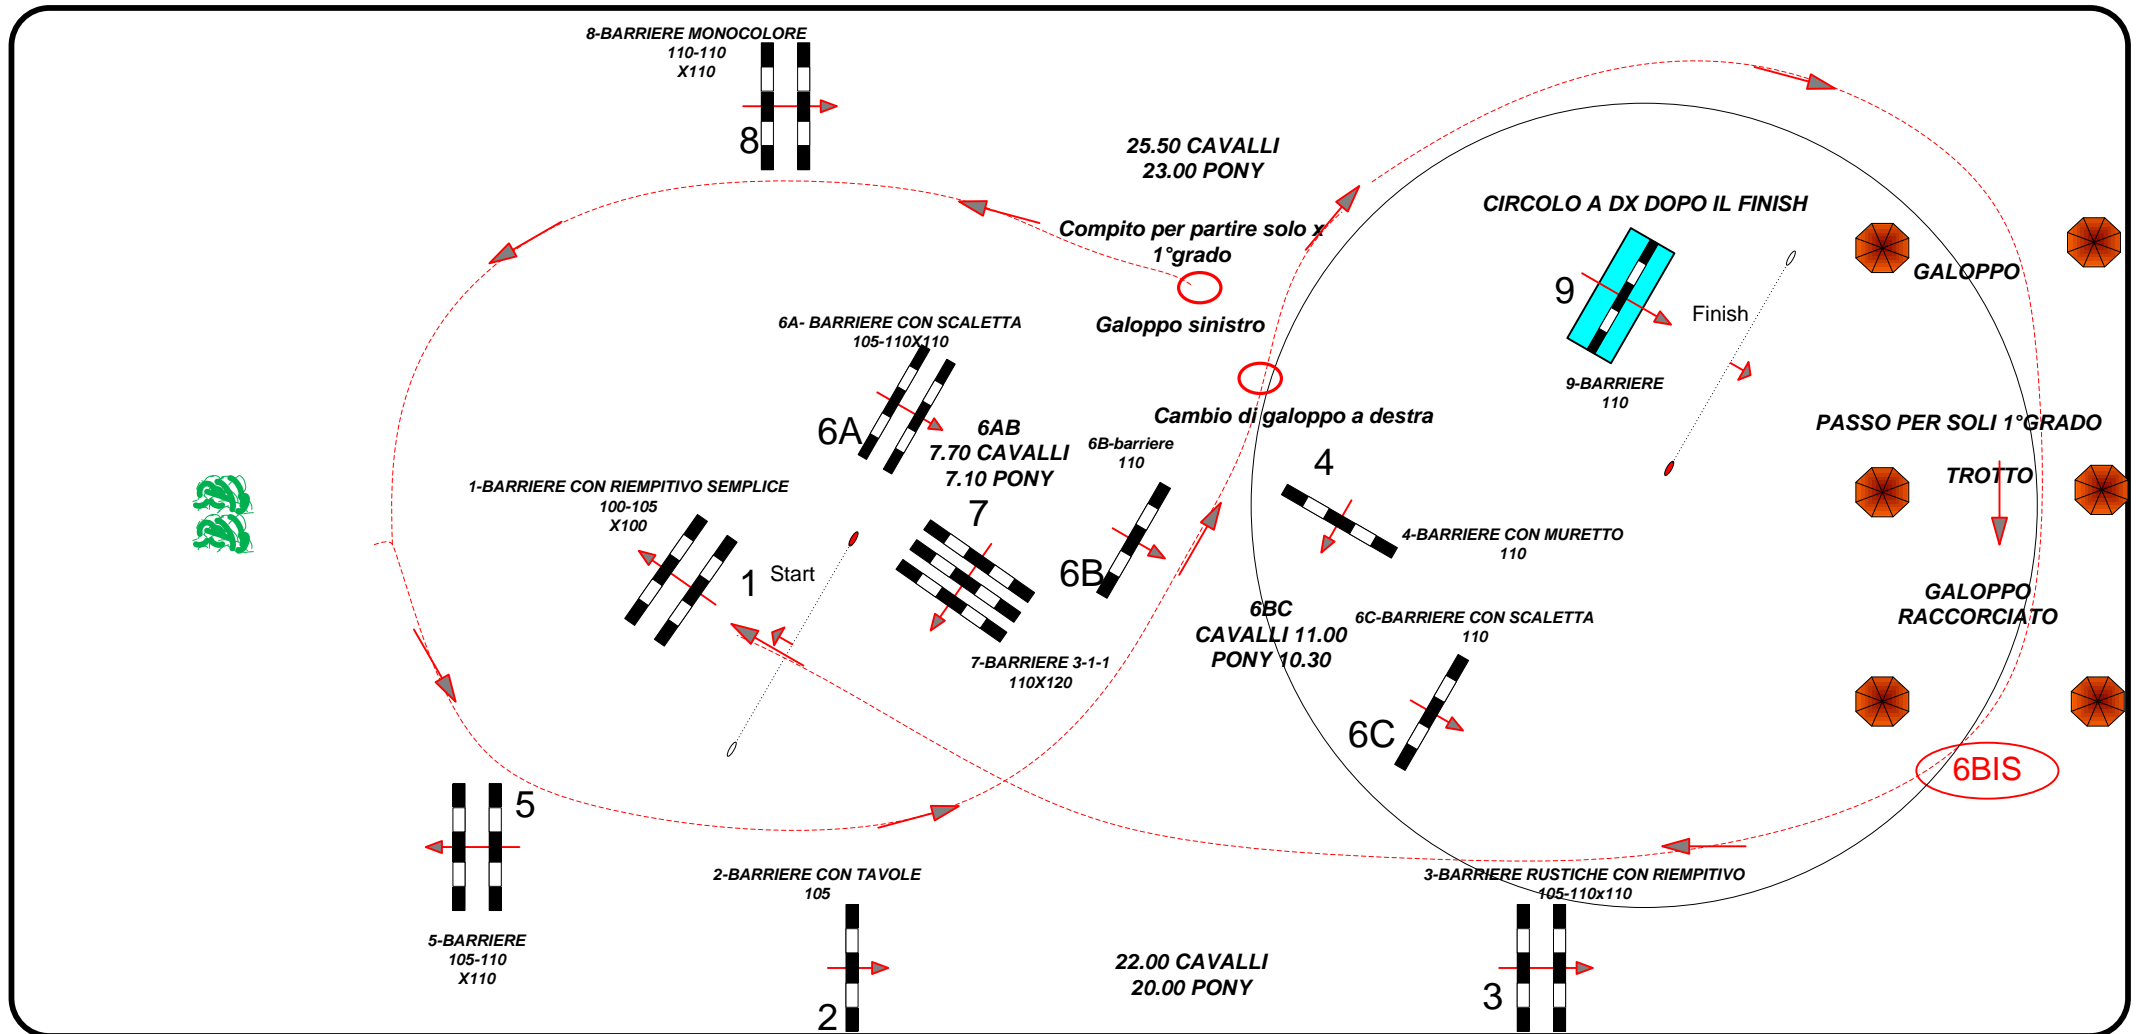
8-BARRIERE MONOCOLORE
110-110
X110

8

25.50 CAVALLI
23.00 PONY

CIRCOLO A DX DOPO IL FINISH

Compito per partire solo x 1°grado

Galoppo sinistro

GALOPPO

9

Finish

9-BARRIERE
110

6A- BARRIERE CON SCALETTA
105-110X110

6A

6AB
7.70 CAVALLI
7.10 PONY

6B-barriere
110

Cambio di galoppo a destra

PASSO PER SOLI 1°GRADO

TROTTO

4

1-BARRIERE CON RIEMPITIVO SEMPLICE
100-105
X100

1

Start

7

6B

4-BARRIERE CON MURETTO
110

6BC
CAVALLI 11.00
PONY 10.30

6C-BARRIERE CON SCALETTA
110

GALOPPO
RACCORCIATO

7-BARRIERE 3-1-1
110X120

6C

6BIS

5

2-BARRIERE CON TAVOLE
105

3-BARRIERE RUSTICHE CON RIEMPITIVO
105-110x110

5-BARRIERE
105-110
X110

22.00 CAVALLI
20.00 PONY

2

3